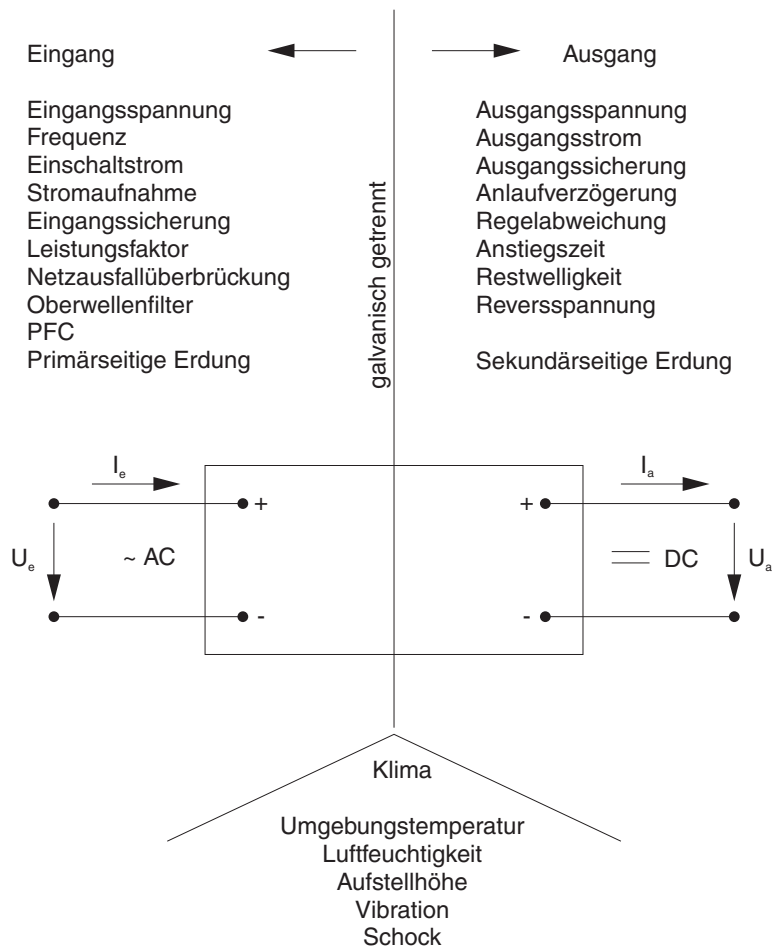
Eingang

Eingangsspannung
Frequenz
Einschaltstrom
Stromaufnahme
Eingangssicherung
Leistungsfaktor
Netzausfallüberbrückung
Oberwellenfilter
PFC
Primärseitige Erdung

galvanisch getrennt

Ausgang

Ausgangsspannung
Ausgangsstrom
Ausgangssicherung
Anlaufverzögerung
Regelabweichung
Anstiegszeit
Restwelligkeit
Reversspannung

Sekundärseitige Erdung

$I_e$

+

$U_e$

~ AC

-

$I_a$

+

DC

$U_a$

-

Klima

Umgebungstemperatur
Luftfeuchtigkeit
Aufstellhöhe
Vibration
Schock